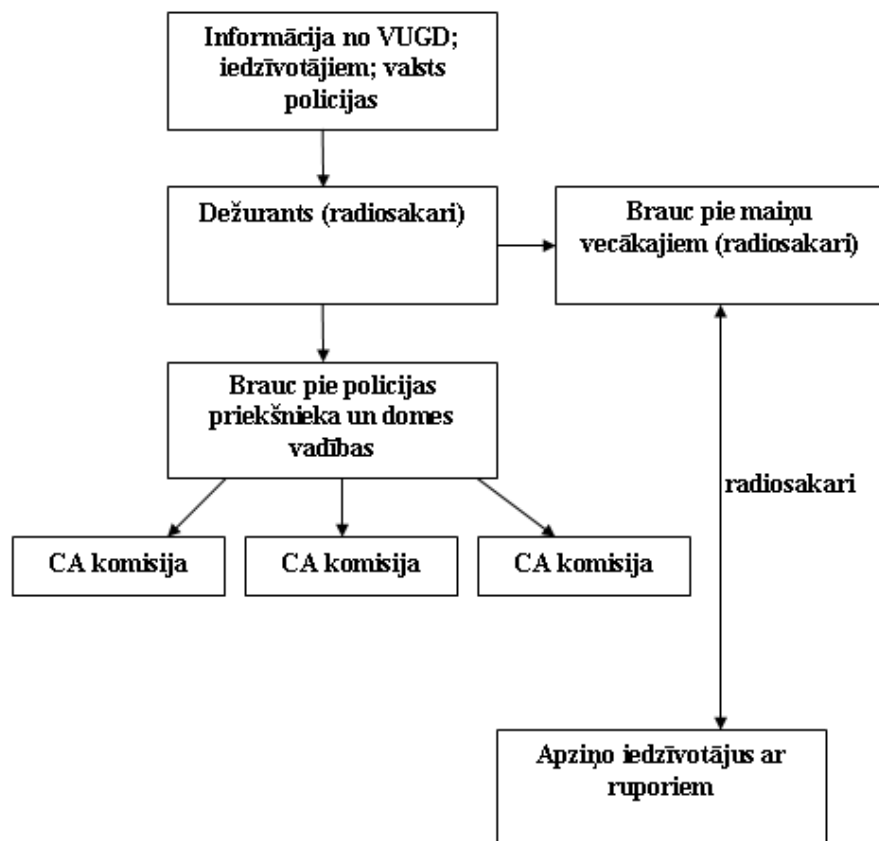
Informācija no VUGD; iedzīvotājiem; valsts policijas

Dežurants (radiosakari)

Brauc pie maiņu vecākajiem (radiosakari)

Brauc pie policijas priekšnieka un domes vadības

CA komisija

CA komisija

CA komisija

radiosakari

Apziņo iedzīvotājus ar ruporiem